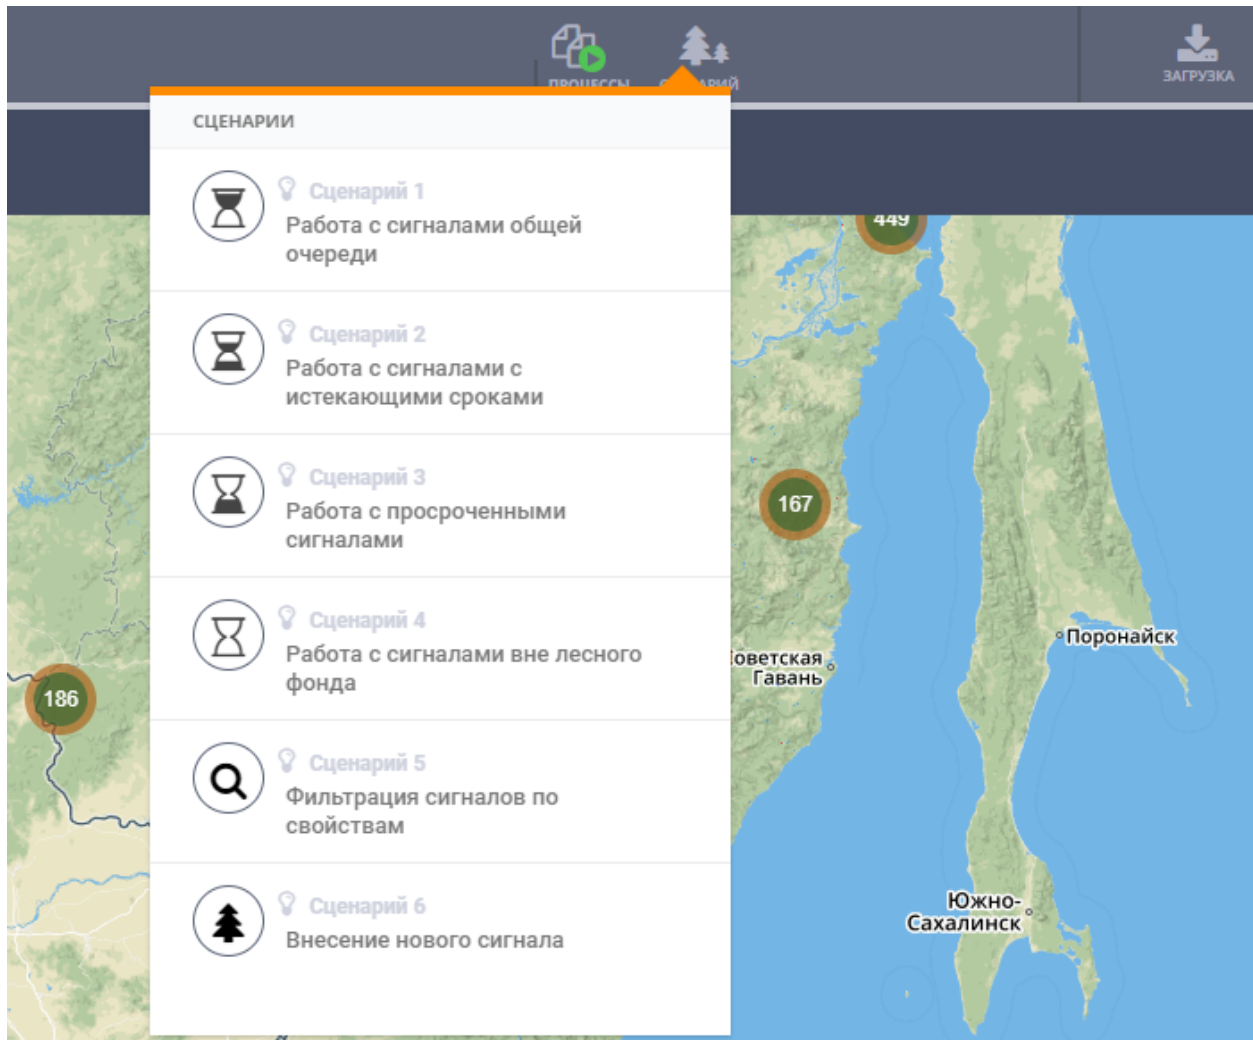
ПРОЦЕССЫ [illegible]АРИЙ

ЗАГРУЗКА

СЦЕНАРИИ

Сценарий 1
Работа с сигналами общей очереди

Сценарий 2
Работа с сигналами с истекающими сроками

Сценарий 3
Работа с просроченными сигналами

Сценарий 4
Работа с сигналами вне лесного фонда

Сценарий 5
Фильтрация сигналов по свойствам

Сценарий 6
Внесение нового сигнала

449

167

186

Поронайск

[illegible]оветская Гавань

Южно-Сахалинск